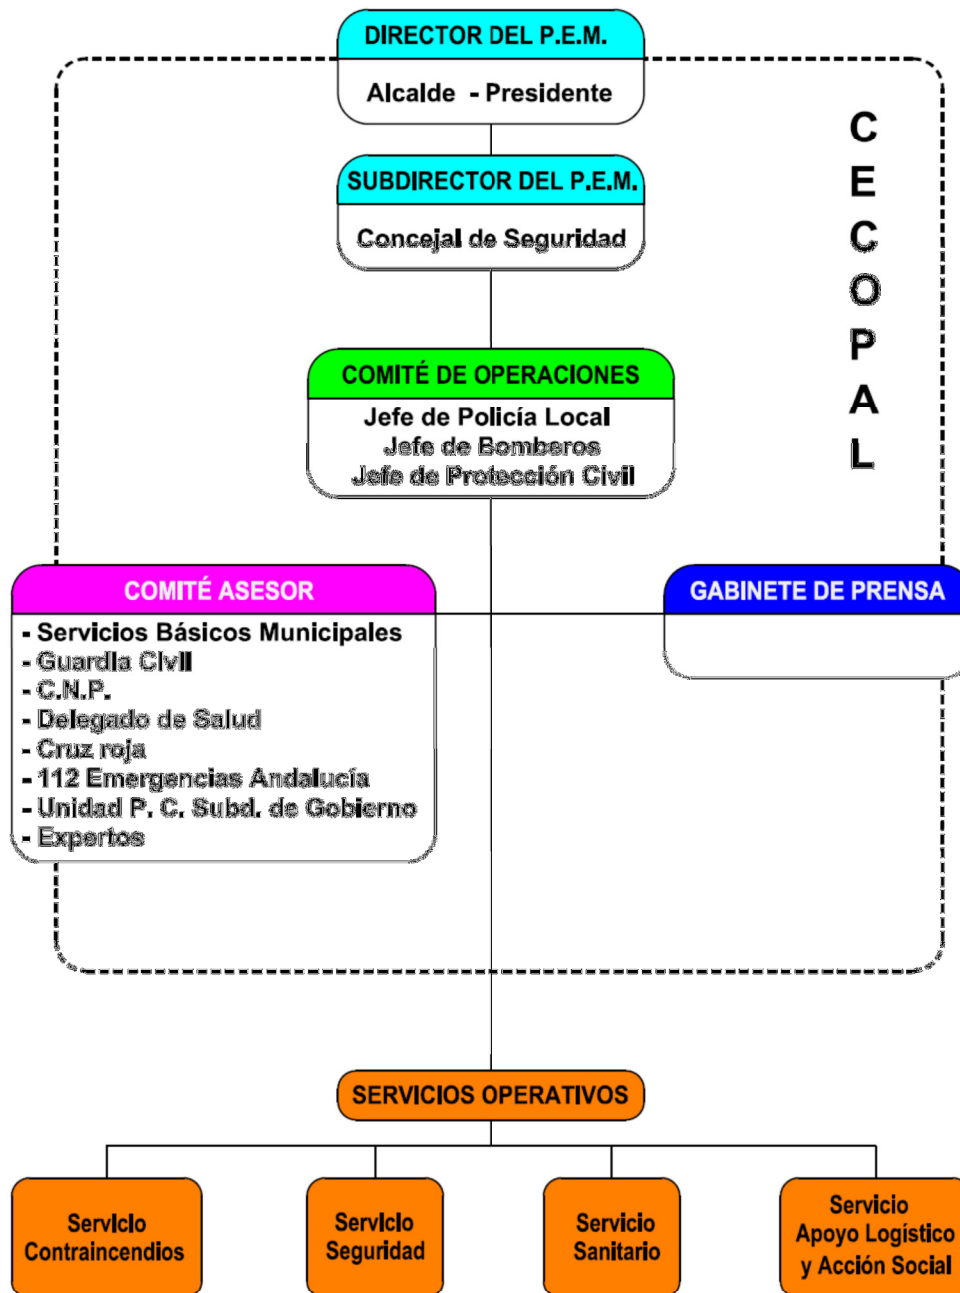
DIRECTOR DEL P.E.M.

Alcalde - Presidente

C E C O P A L

SUBDIRECTOR DEL P.E.M.

Concejal de Seguridad

COMITÉ DE OPERACIONES

Jefe de Policía Local
Jefe de Bomberos
Jefe de Protección Civil

COMITÉ ASESOR

- Servicios Básicos Municipales
- Guardia Civil
- C.N.P.
- Delegado de Salud
- Cruz roja
- 112 Emergencias Andalucía
- Unidad P. C. Subd. de Gobierno
- Expertos

GABINETE DE PRENSA

SERVICIOS OPERATIVOS

Servicio Contraincendios

Servicio Seguridad

Servicio Sanitario

Servicio Apoyo Logístico y Acción Social